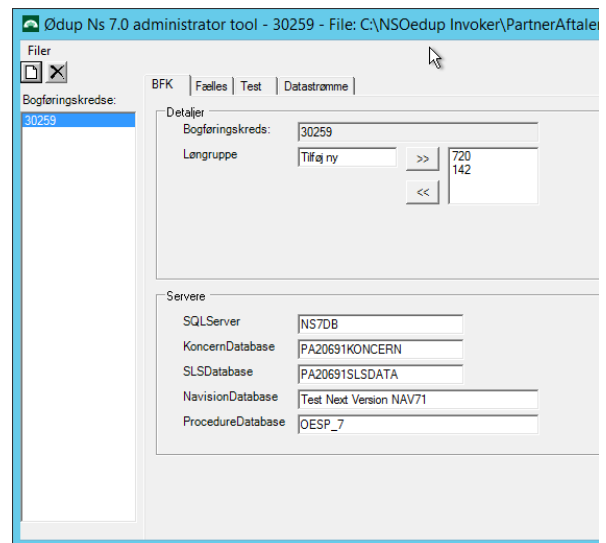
Ødup Ns 7.0 administrator tool - 30259 - File: C:\NSOedup Invoker\PartnerAftaler

Filer

Bogføringskredse:

30259

BFK | Fælles | Test | Datastrømme

Detaljer

Bogføringskreds: 30259

Løngruppe Tilføj ny >> 720 142

<<

Servere

SQLServer NS7DB

KoncernDatabase PA20691KONCERN

SLSDatabase PA20691SLSDATA

NavisionDatabase Test Next Version NAV71

ProcedureDatabase OESP_7